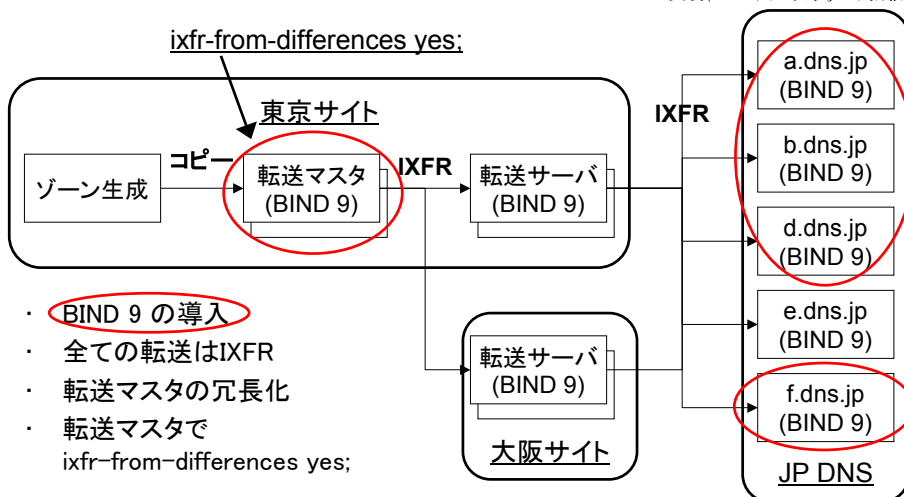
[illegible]

ixfr-from-differences yes;

東京サイト

ゾーン生成

コピー

転送マスタ
(BIND 9)

IXFR

転送サーバ
(BIND 9)

IXFR

a.dns.jp
(BIND 9)

b.dns.jp
(BIND 9)

d.dns.jp
(BIND 9)

e.dns.jp
(BIND 9)

f.dns.jp
(BIND 9)

JP DNS

転送サーバ
(BIND 9)

大阪サイト

・ BIND 9 の導入
・ 全ての転送はIXFR
・ 転送マスタの冗長化
・ 転送マスタで
ixfr-from-differences yes;